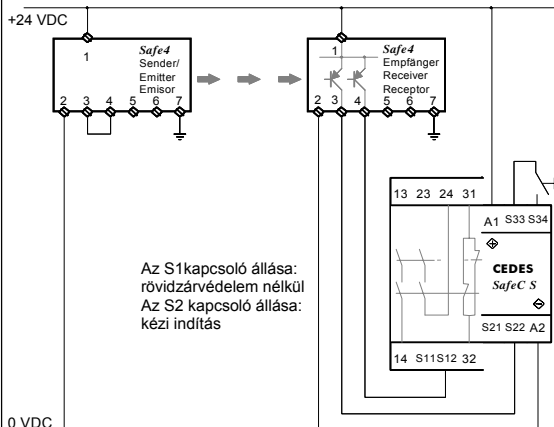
+24 VDC

1
Safe4
Sender/
Emitter
Emisor
2 3 4 5 6 7

1
Safe4
Empfänger
Receiver
Receptor
2 3 4 5 6 7

13 23 24 31
A1 S33 S34
CEDES
SafeC S
S21 S22 A2
14 S11S12 32

Az S1kapcsoló állása:
rövidzárvédelem nélkül
Az S2 kapcsoló állása:
kézi indítás

0 VDC